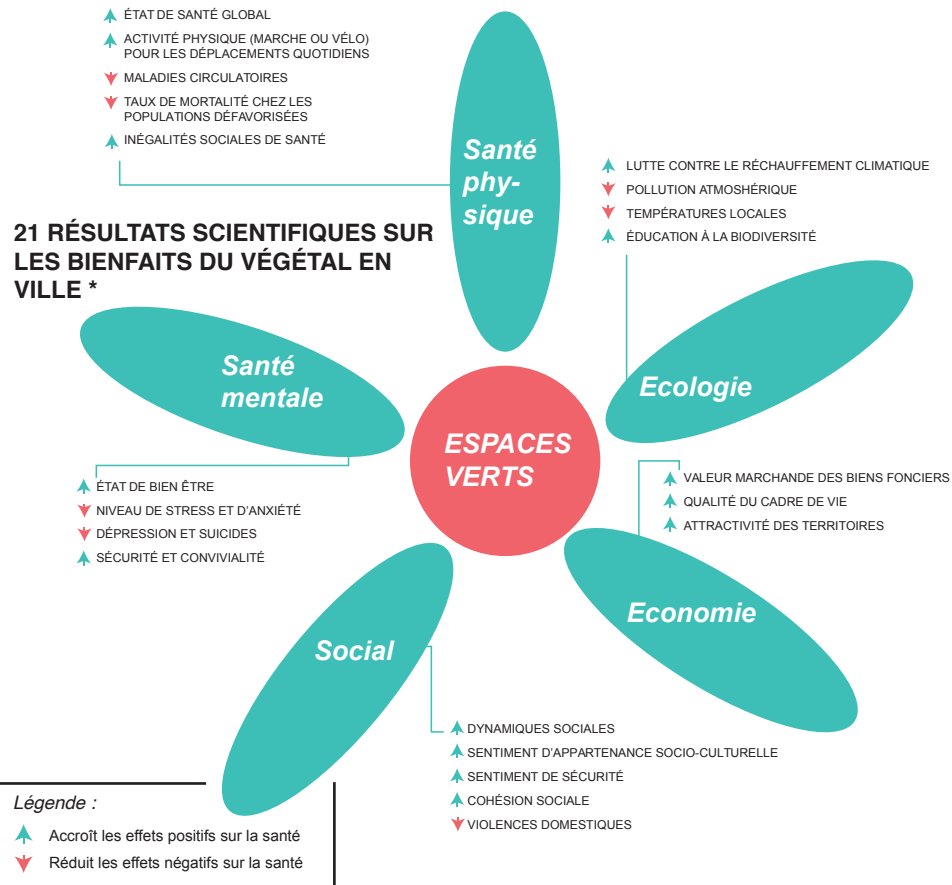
ÉTAT DE SANTÉ GLOBAL
ACTIVITÉ PHYSIQUE (MARCHE OU VÉLO) POUR LES DÉPLACEMENTS QUOTIDIENS
MALADIES CIRCULATOIRES
TAUX DE MORTALITÉ CHEZ LES POPULATIONS DÉFAVORISÉES
INÉGALITÉS SOCIALES DE SANTÉ

Santé physique

LUTTE CONTRE LE RÉCHAUFFEMENT CLIMATIQUE
POLLUTION ATMOSHÉRIQUE
TEMPÉRATURES LOCALES
ÉDUCATION À LA BIODIVERSITÉ

21 RÉSULTATS SCIENTIFIQUES SUR LES BIENFAITS DU VÉGÉTAL EN VILLE *

Santé mentale

Ecologie

ESPACES VERTS

ÉTAT DE BIEN ÊTRE
NIVEAU DE STRESS ET D'ANXIÉTÉ
DÉPRESSION ET SUICIDES
SÉCURITÉ ET CONVIVIALITÉ

VALEUR MARCHANDE DES BIENS FONCIERS
QUALITÉ DU CADRE DE VIE
ATTRACTIVITÉ DES TERRITOIRES

Economie

Social

DYNAMIQUES SOCIALES
SENTIMENT D'APPARTENANCE SOCIO-CULTURELLE
SENTIMENT DE SÉCURITÉ
COHÉSION SOCIALE
VIOLENCES DOMESTIQUES

Légende :
Accroît les effets positifs sur la santé
Réduit les effets négatifs sur la santé